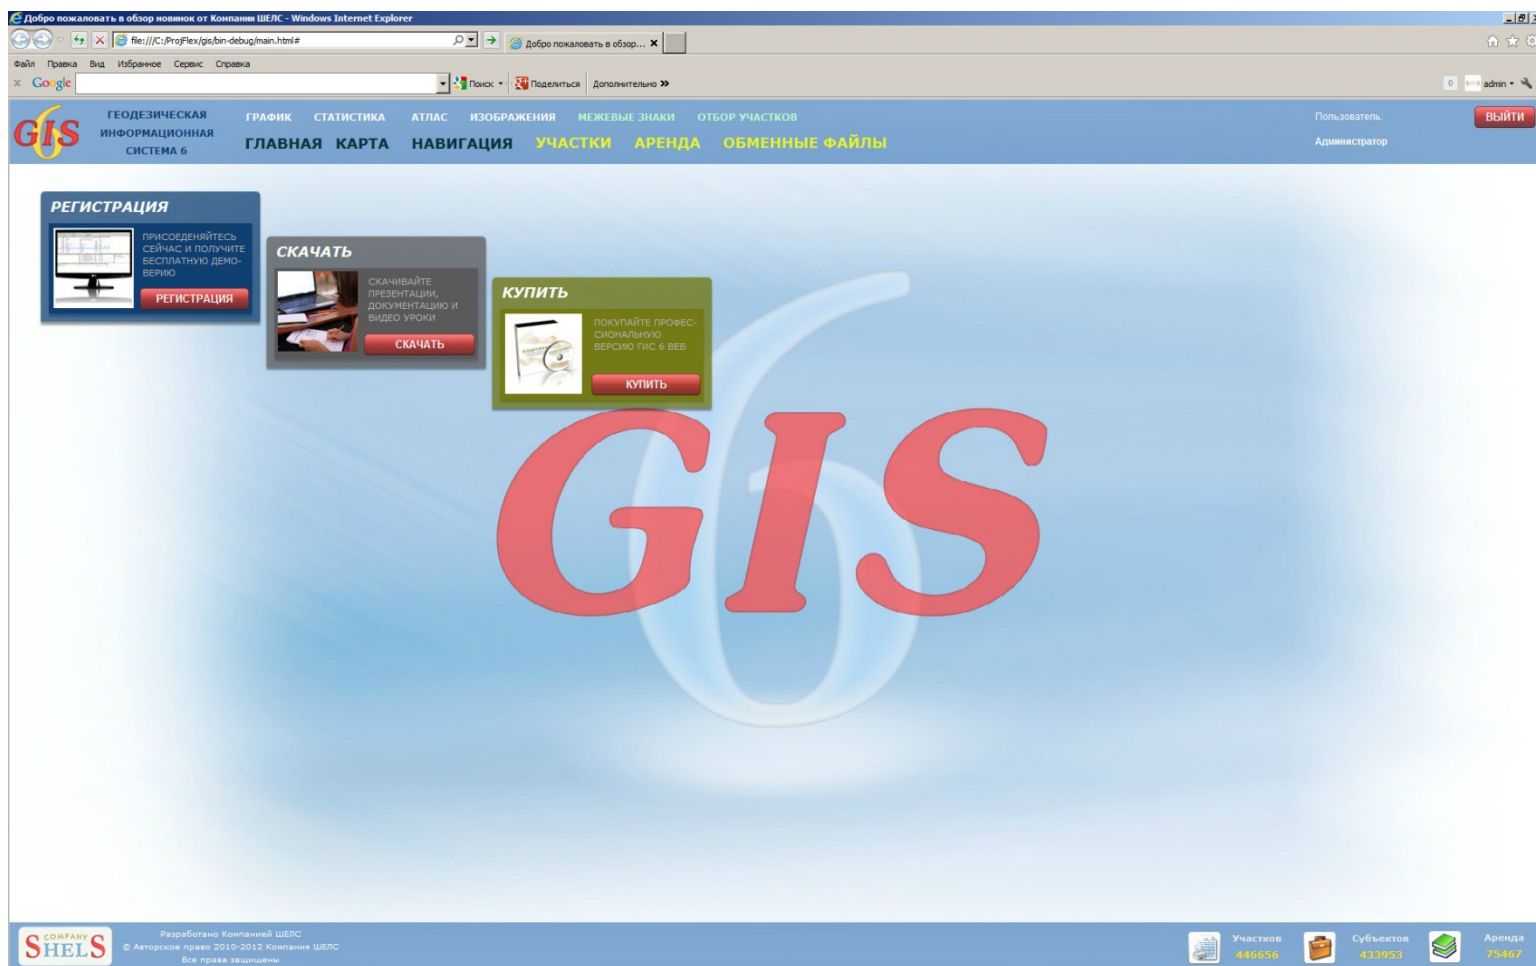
Добро пожаловать в обзор новинок от Компании ШЕЛС - Windows Internet Explorer

file:///C:/ProjFlex/gis/bin-debug/main.html#

Добро пожаловать в обзор...

Файл Правка Вид Избранное Сервис Справка

Google

Поиск Поделиться Дополнительно »

admin

GIS 6

ГЕОДЕЗИЧЕСКАЯ ИНФОРМАЦИОННАЯ СИСТЕМА 6

ГРАФИК СТАТИСТИКА АТЛАС ИЗОБРАЖЕНИЯ МЕЖЕВЫЕ ЗНАКИ ОТБОР УЧАСТКОВ

ГЛАВНАЯ КАРТА НАВИГАЦИЯ УЧАСТКИ АРЕНДА ОБМЕННЫЕ ФАЙЛЫ

Пользователь:

Администратор

ВЫЙТИ

РЕГИСТРАЦИЯ

ПРИСОЕДЕНЯЙТЕСЬ СЕЙЧАС И ПОЛУЧИТЕ БЕСПЛАТНУЮ ДЕМО-ВЕРИЮ

РЕГИСТРАЦИЯ

СКАЧАТЬ

СКАЧИВАЙТЕ ПРЕЗЕНТАЦИИ, ДОКУМЕНТАЦИЮ И ВИДЕО УРОКИ

СКАЧАТЬ

КУПИТЬ

ПОКУПАЙТЕ ПРОФЕС-СИОНАЛЬНУЮ ВЕРСИЮ ГИС 6 ВЕБ

КУПИТЬ

GIS 6

COMPANY SHELS

Разработано Компанией ШЕЛС
© Авторское право 2010-2012 Компания ШЕЛС
Все права защищены

Участков 446656

Субъектов 433953

Аренда 75467